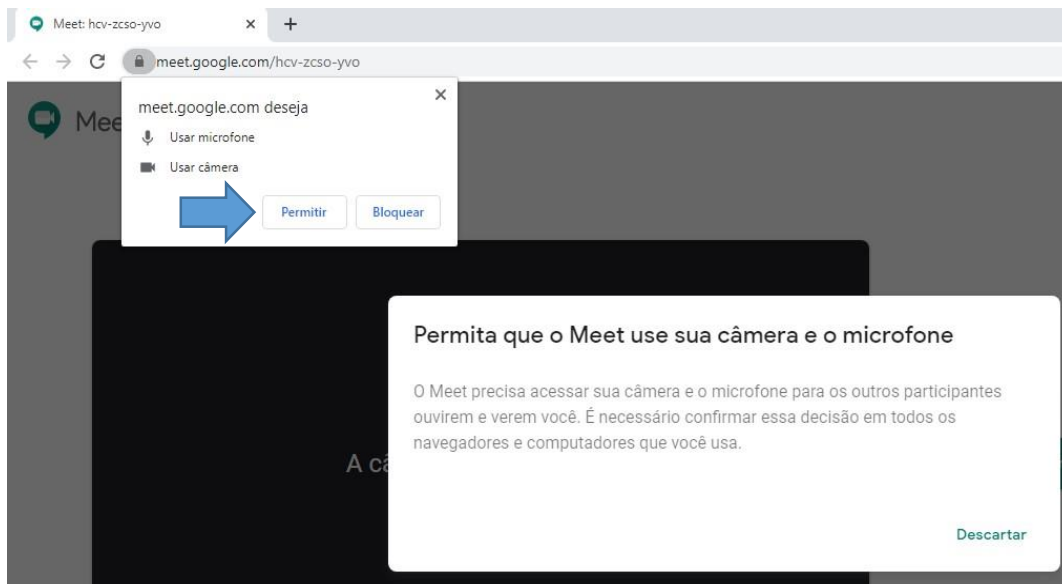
Meet: hcv-zcso-yvo ×
+
meet.google.com/hcv-zcso-yvo

Mee

meet.google.com deseja ×
Usar microfone
Usar câmera
Permitir
Bloquear

A câ

Permita que o Meet use sua câmera e o microfone

O Meet precisa acessar sua câmera e o microfone para os outros participantes ouvirem e verem você. É necessário confirmar essa decisão em todos os navegadores e computadores que você usa.

Descartar